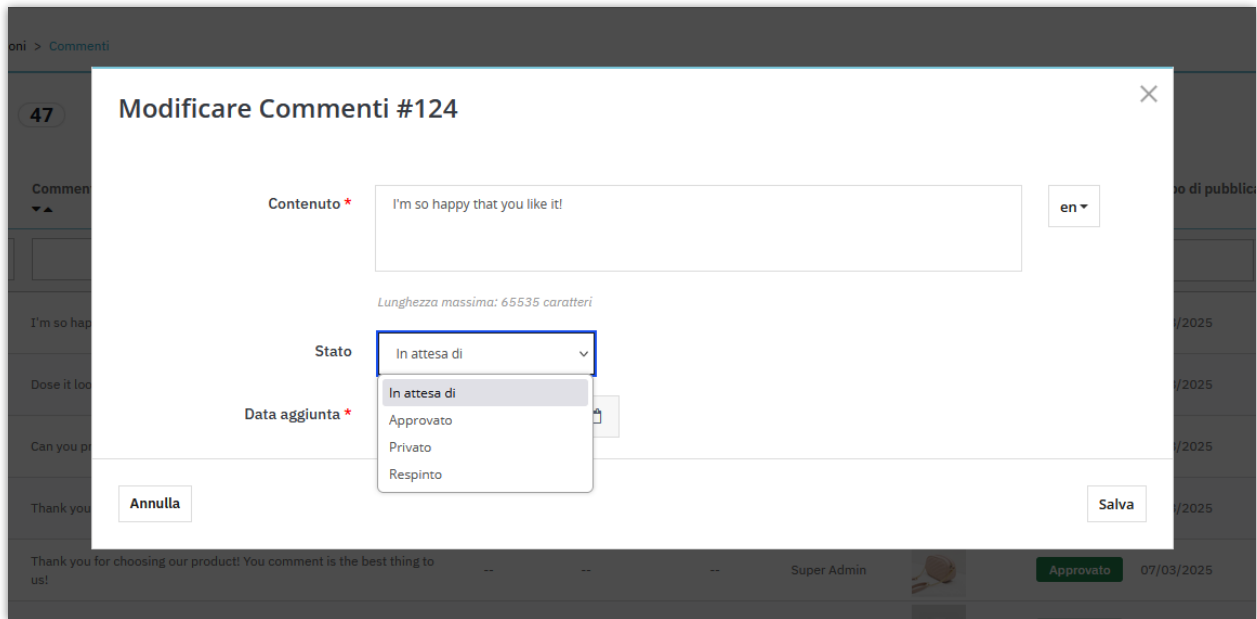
oni > Commenti

47

Commen

po di pubblic

I'm so hap

/2025

Dose it loo

/2025

Can you pr

/2025

Thank you

/2025

Modificare Commenti #124

Contenuto *

I'm so happy that you like it!

en

Lunghezza massima: 65535 caratteri

Stato

In attesa di

In attesa di
Approvato
Privato
Respinto

Data aggiunta *

Annulla

Salva

Thank you for choosing our product! You comment is the best thing to us!

-- -- -- Super Admin

Approvato 07/03/2025